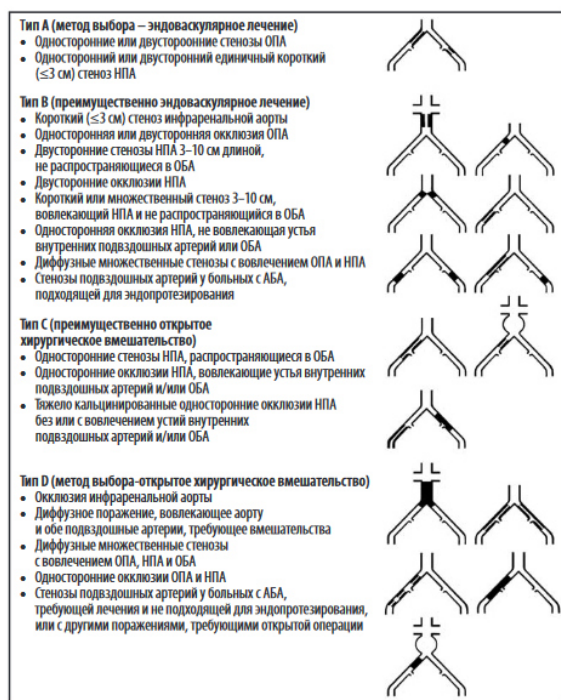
Тип А (метод выбора – эндоваскулярное лечение)
• Односторонние или двустороонние стенозы ОПА
• Односторонний или двусторонний единичный короткий (≤3 см) стеноз НПА

Тип В (преимущественно эндоваскулярное лечение)
• Короткий (≤3 см) стеноз инфраренальной аорты
• Односторонняя или двусторонняя окклюзия ОПА
• Двусторонние стенозы НПА 3–10 см длиной, не распространяющиеся в ОБА
• Двусторонние окклюзии НПА
• Короткий или множественный стеноз 3–10 см, вовлекающий НПА и не распространяющийся в ОБА
• Односторонняя окклюзия НПА, не вовлекающая устья внутренних подвздошных артерий или ОБА
• Диффузные множественные стенозы с вовлечением ОПА и НПА
• Стенозы подвздошных артерий у больных с АБА, подходящей для эндопротезирования

Тип С (преимущественно открытое хирургическое вмешательство)
• Односторонние стенозы НПА, распространяющиеся в ОБА
• Односторонние окклюзии НПА, вовлекающие устья внутренних подвздошных артерий и/или ОБА
• Тяжело кальцинированные односторонние окклюзии НПА без или с вовлечением устий внутренних подвздошных артерий и/или ОБА

Тип D (метод выбора-открытое хирургическое вмешательство)
• Окклюзия инфраренальной аорты
• Диффузное поражение, вовлекающее аорту и обе подвздошные артерии, требующее вмешательства
• Диффузные множественные стенозы с вовлечением ОПА, НПА и ОБА
• Односторонние окклюзии ОПА и НПА
• Стенозы подвздошных артерий у больных с АБА, требующей лечения и не подходящей для эндопротезирования, или с другими поражениями, требующими открытой операции